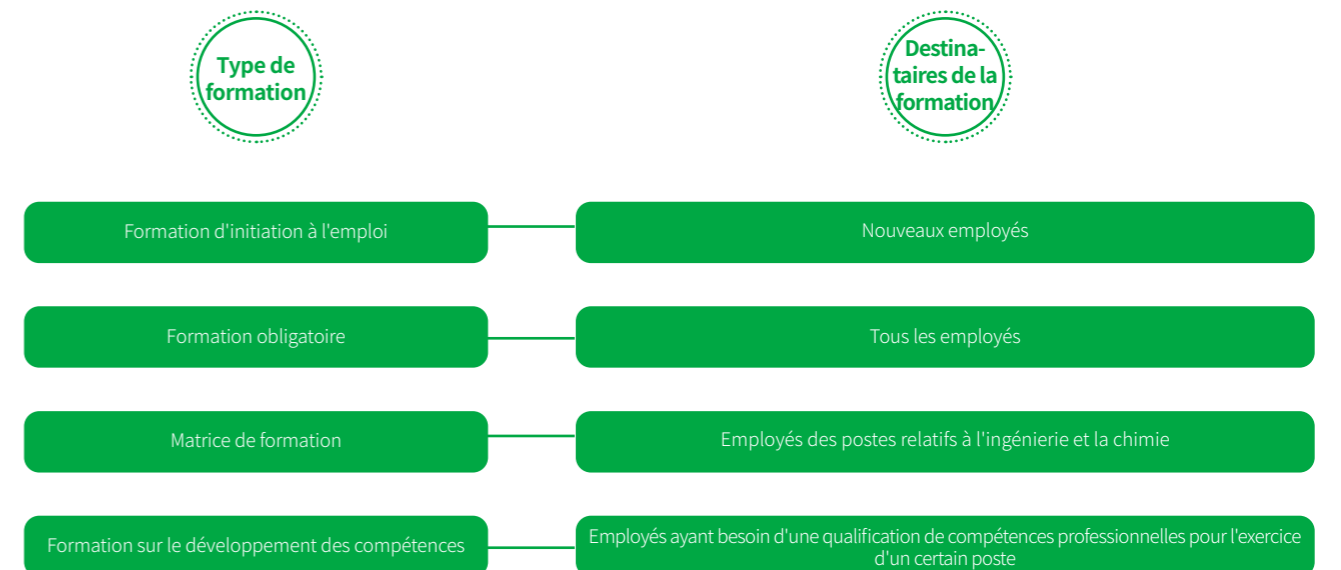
Type de formation

Destinataires de la formation

Formation d'initiation à l'emploi

Nouveaux employés

Formation obligatoire

Tous les employés

Matrice de formation

Employés des postes relatifs à l'ingénierie et la chimie

Formation sur le développement des compétences

Employés ayant besoin d'une qualification de compétences professionnelles pour l'exercice d'un certain poste